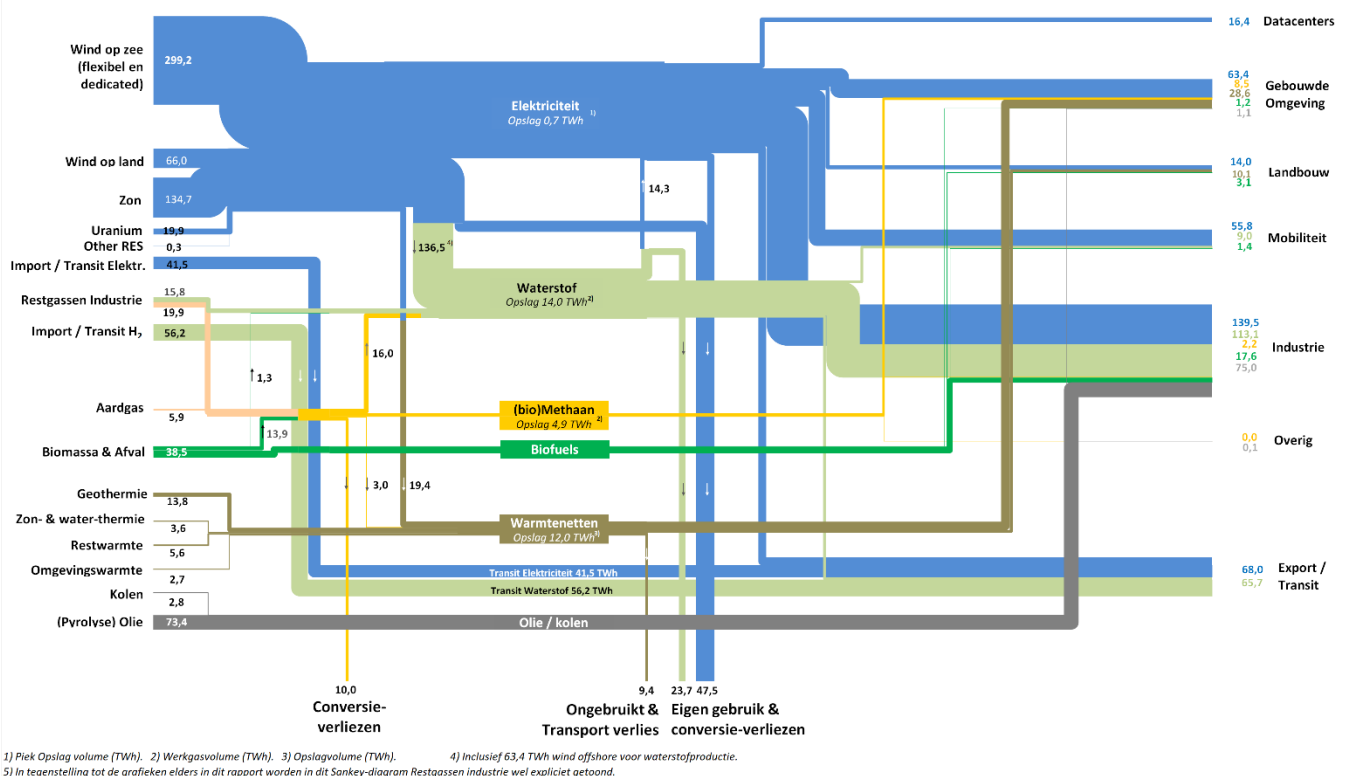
Wind op zee (flexibel en dedicated)
299,2
Wind op land
66,0
Zon
134,7
Uranium
19,9
Other RES
0,3
Import / Transit Elektr.
41,5
Restgassen Industrie
15,8
19,9
Import / Transit H₂
56,2
Aardgas
5,9
Biomassa & Afval
38,5
Geothermie
13,8
Zon- & water-thermie
3,6
Restwarmte
5,6
Omgevingswarmte
2,7
Kolen
2,8
(Pyrolyse) Olie
73,4

Elektriciteit
Opslag 0,7 TWh 1)
14,3
136,5 4)
Waterstof
Opslag 14,0 TWh 2)
1,3
16,0
13,9
(bio)Methaan
Opslag 4,9 TWh 2)
Biofuels
3,0
19,4
Warmtenetten
Opslag 12,0 TWh 3)
Transit Elektriciteit 41,5 TWh
Transit Waterstof 56,2 TWh
Olie / kolen

16,4 Datacenters
63,4
8,5
28,6
1,2
1,1
Gebouwde Omgeving
14,0
10,1
3,1
Landbouw
55,8
9,0
1,4
Mobiliteit
139,5
113,1
2,2
17,6
75,0
Industrie
0,0
0,1
Overig
68,0
65,7
Export / Transit

10,0
Conversie-verliezen
9,4
Ongebruikt & Transport verlies
23,7 47,5
Eigen gebruik & conversie-verliezen

1) Piek Opslag volume (TWh). 2) Werkgasvolume (TWh). 3) Opslagvolume (TWh). 4) Inclusief 63,4 TWh wind offshore voor waterstofproductie.
5) In tegenstelling tot de grafieken elders in dit rapport worden in dit Sankey-diagram Restgassen industrie wel expliciet getoond.